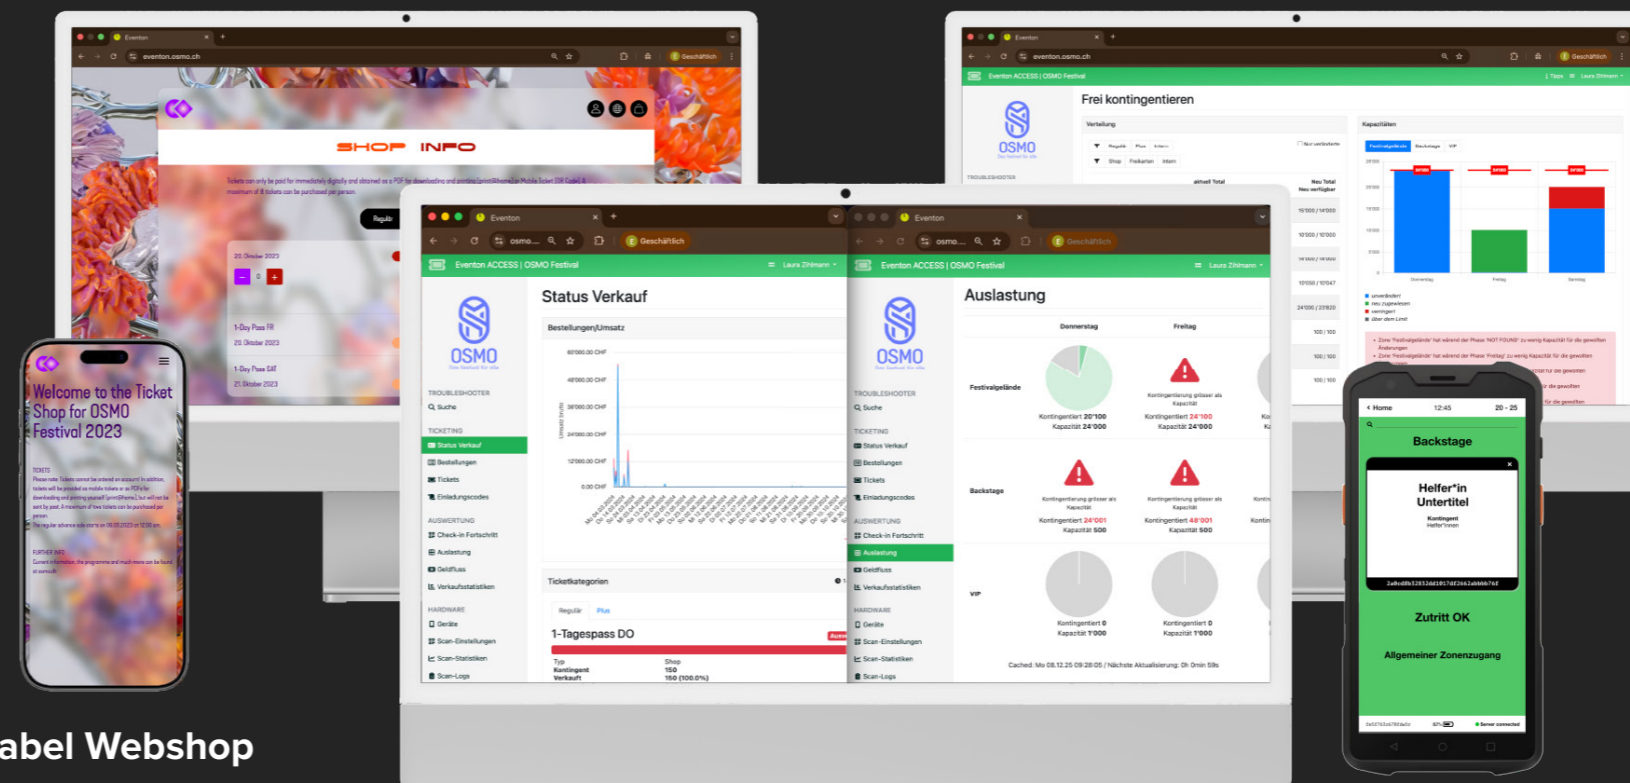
Eventon
eventon.osmo.ch
Geschäftlich

SHOP INFO

Tickets can only be paid for immediately digitally and obtained as a PDF for downloading and printing/print@home/ or Mobile Ticket (QR Code). A maximum of 8 tickets can be purchased per person.

Regulär

20. Oktober 2023
0

1-Day Pass FR
20. Oktober 2023

1-Day Pass SAT
21. Oktober 2023

Welcome to the Ticket Shop for OSMO Festival 2023

TICKETS
Please note: Tickets cannot be ordered on account! In addition, tickets will be provided via mobile tickets or as PDF's for downloading and printing yourself (print@home), but will not be sent by post. A maximum of two tickets can be purchased per person.
The regular advance sale starts on 08.05.2023 at 12:00 pm.

FURTHER INFO
Current information, the programme and much more can be found at osmo.ch

abel Webshop

Eventon
eventon.osmo.ch
Geschäftlich
Eventon ACCESS | OSMO Festival
Laura Zihlmann

OSMO
Das Festival für alle

TROUBLESHOOTER
Frei kontingentieren
Verteilung
Regulär Plus Intern
Shop Freikarten Intern
Nur verändertes
aktuell Total
Neu Total
Neu verfügbar
15'000 / 14'000
10'500 / 10'000
14'000 / 14'000
10'050 / 10'047
24'000 / 23'820
100 / 100
100 / 100
100 / 100
Kapazitäten
Festivalgelände Backstage VIP
Donnerstag Freitag Samstag
unverändert
neu zugewiesen
verringert
über dem Limit

Eventon
osmo....
Geschäftlich
Eventon ACCESS | OSMO Festival
Laura Zihlmann

OSMO
Das Festival für alle

TROUBLESHOOTER
Suche
TICKETING
Status Verkauf
Bestellungen
Tickets
Einladungscodes
AUSWERTUNG
Check-in Fortschritt
Auslastung
Geldfluss
Verkaufsstatistiken
HARDWARE
Geräte
Scan-Einstellungen
Scan-Statistiken
Scan-Logs

Status Verkauf
Bestellungen/Umsatz
60'000.00 CHF
48'000.00 CHF
36'000.00 CHF
24'000.00 CHF
12'000.00 CHF
0.00 CHF
Umsatz (brutto)

Ticketkategorien
Regulär Plus
1-Tagespass DO
Typ
Kontingent
Verkauft
Shop
150
150 (100.0%)

Auslastung
Donnerstag
Freitag
Festivalgelände
Kontingentiert 20'100
Kapazität 24'000
Kontingentierung grösser als Kapazität
Kontingentiert 24'100
Kapazität 24'000
Backstage
Kontingentierung grösser als Kapazität
Kontingentiert 24'001
Kapazität 500
Kontingentierung grösser als Kapazität
Kontingentiert 48'001
Kapazität 500
VIP
Kontingentiert 0
Kapazität 1'000
Kontingentiert 0
Kapazität 1'000
Cached: Mo 08.12.25 09:28:05 / Nächste Aktualisierung: 0h 0min 59s

Home 12:45 20 - 25
Backstage
Helfer*in
Untertitel
Kontingent
Helfer*innen
2a0cd8b12852dd1017df2662ab6bb76f
Zutritt OK
Allgemeiner Zonenzugang
Server connected